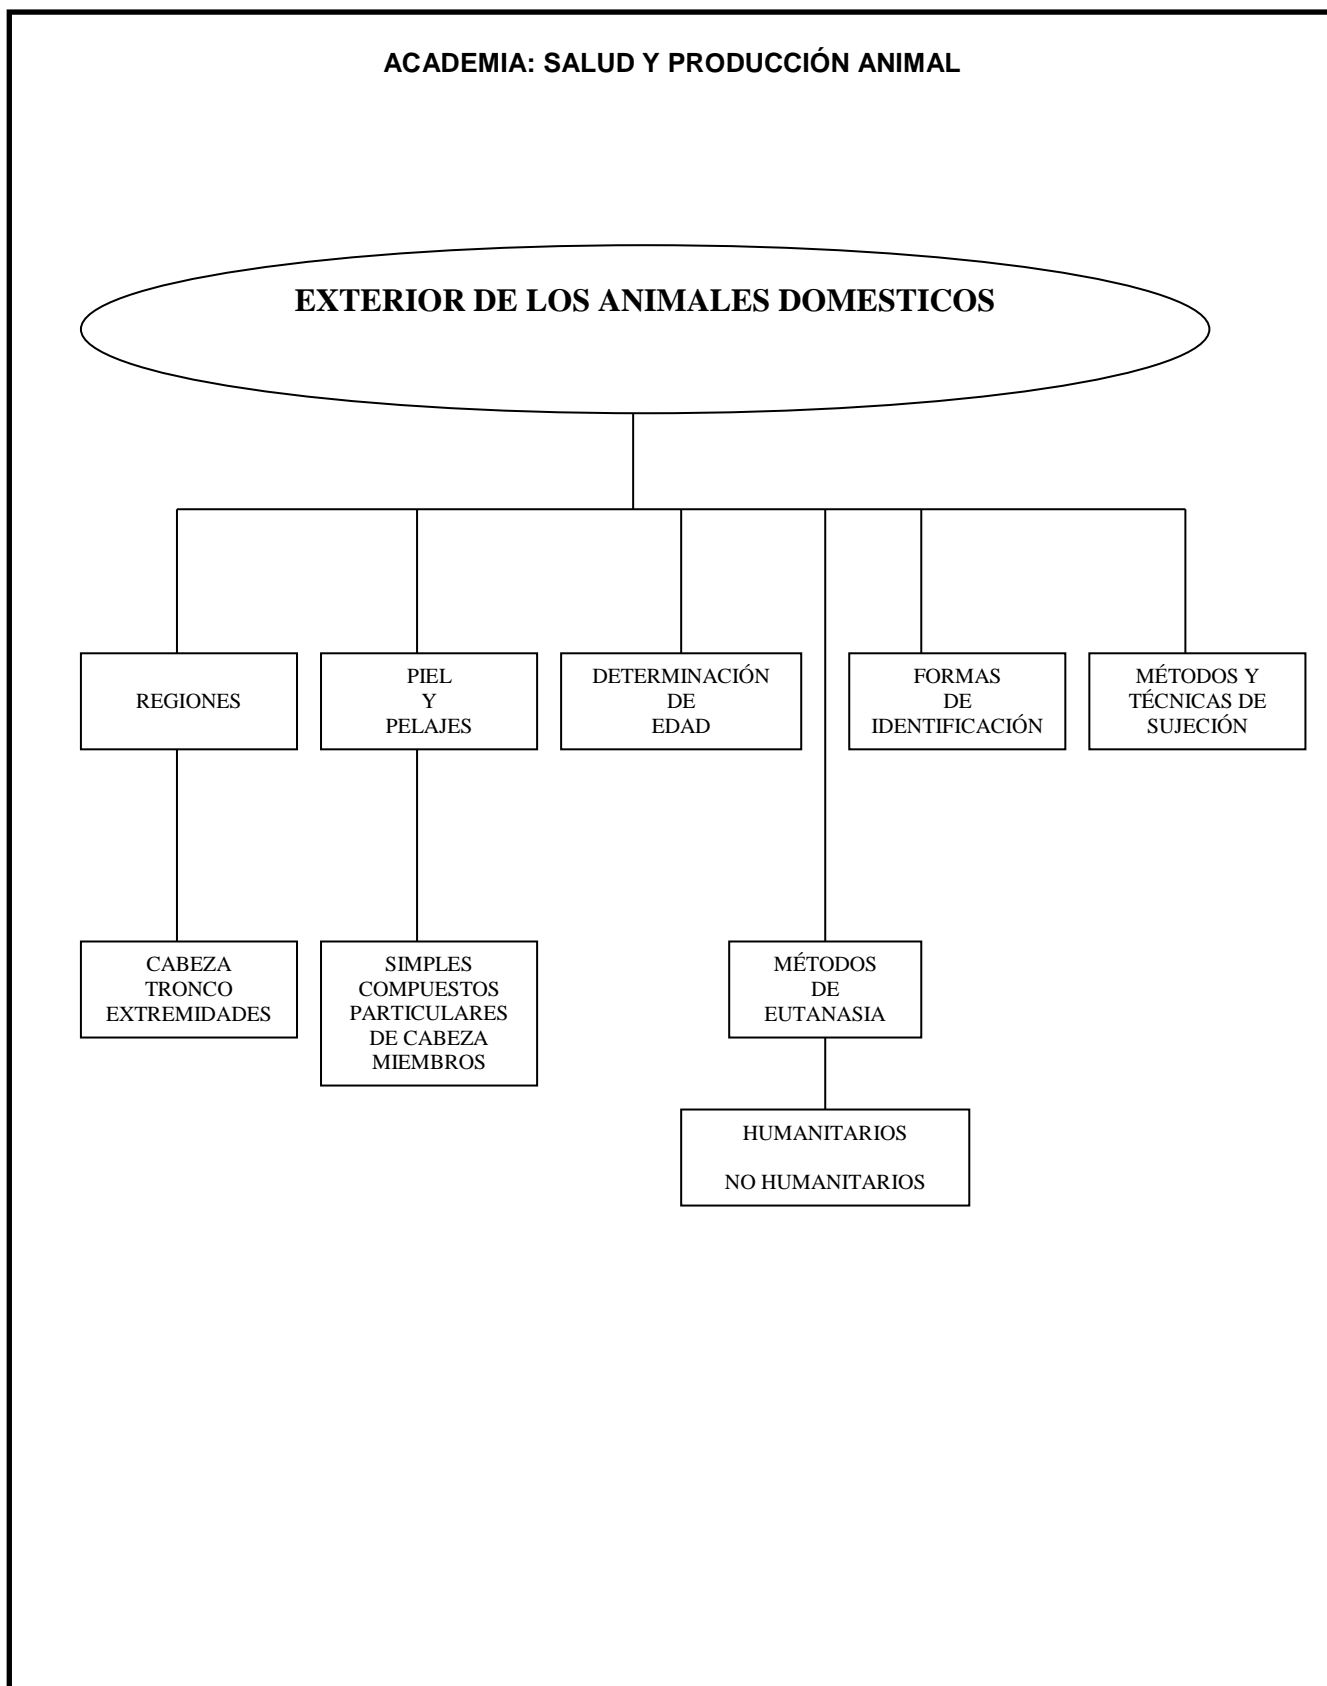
ACADEMIA: SALUD Y PRODUCCIÓN ANIMAL

EXTERIOR DE LOS ANIMALES DOMESTICOS

REGIONES

PIEL Y PELAJES

DETERMINACIÓN DE EDAD

FORMAS DE IDENTIFICACIÓN

MÉTODOS Y TÉCNICAS DE SUJECIÓN

CABEZA
TRONCO
EXTREMIDADES

SIMPLES
COMPUESTOS
PARTICULARES
DE CABEZA
MIEMBROS

MÉTODOS DE EUTANASIA

HUMANITARIOS

NO HUMANITARIOS